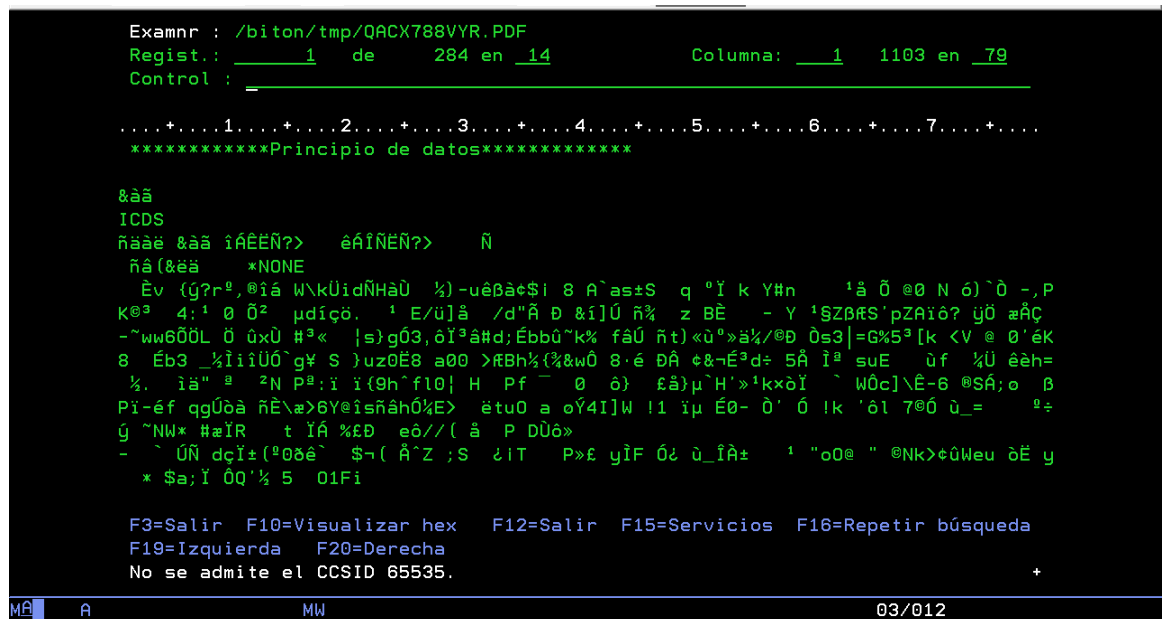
Examnr : /biton/tmp/QACX788VYR.PDF
Regist.: 1 de 284 en 14 Columna: 1 1103 en 79
Control : _

....+....1....+....2....+....3....+....4....+....5....+....6....+....7....+....
************Principio de datos*************

&àã
ICDS
ñäàë &àã îÁÊÈÑ?> êÁÎÑËÑ?> Ñ
ñâ(&ëä *NONE
Èv {ý?rº,®îá W\kÜidÑHàÙ ½)-uêßà¢$¡ 8 A`as±S q ºÏ k Y#n ¹å Õ @0 N ó)`Ò -,P
K©³ 4:¹ 0 Õ² µdíçö. ¹ E/ü]å /d"Ã Ð &í]Ú ñ¾ z BÈ - Y ¹§ZBÆS'pZAïô? ÿÖ æÅÇ
-~ww6ÕÖL Ö ûxÙ #³« |s}gÓ3,ôÏ³â#d;Ébbû~k% fâÚ ñt)«ùº»ä¼/©Ð Òs3|=G%5³[k <V @ 0'éK
8 Éb3 _½Ìiîüó`g¥ S }uz0Ë8 a00 >ÆBh½{¾&wÔ 8·é ÐÂ ¢&¬É³d÷ 5Å Ìª suE ùf ¼Ü êèh=
½. ìä" ª ²N Pª:ï ï{9h^fl0¦ H Pf ¯ 0 ô} £å}µ`H'»¹k×òÏ WÔc]\Ê-6 ®SÁ;o ß
Pï-éf qgÚòà ñÈ\æ>6Y@îsñâhÓ¼E> ëtuO a oÝ4I]W !1 ïµ É0- Ò' Ó !k 'ôl 7©Ó ù_= º÷
ý ~NW* #æÏR t ÏÁ %£Ð eô//( å P DÙó»
- ` ÚÑ dçÏ±(º0ðê` $¬( Å^Z ;S ¿¡T P»£ yÌF Ó¿ ù_ÎÀ± ¹ "oO@ " ®Nk>¢ûWeu òË y
* $a;Ï ÕQ'½ 5 O1Fi

F3=Salir F10=Visualizar hex F12=Salir F15=Servicios F16=Repetir búsqueda
F19=Izquierda F20=Derecha
No se admite el CCSID 65535. +
MA A MW 03/012